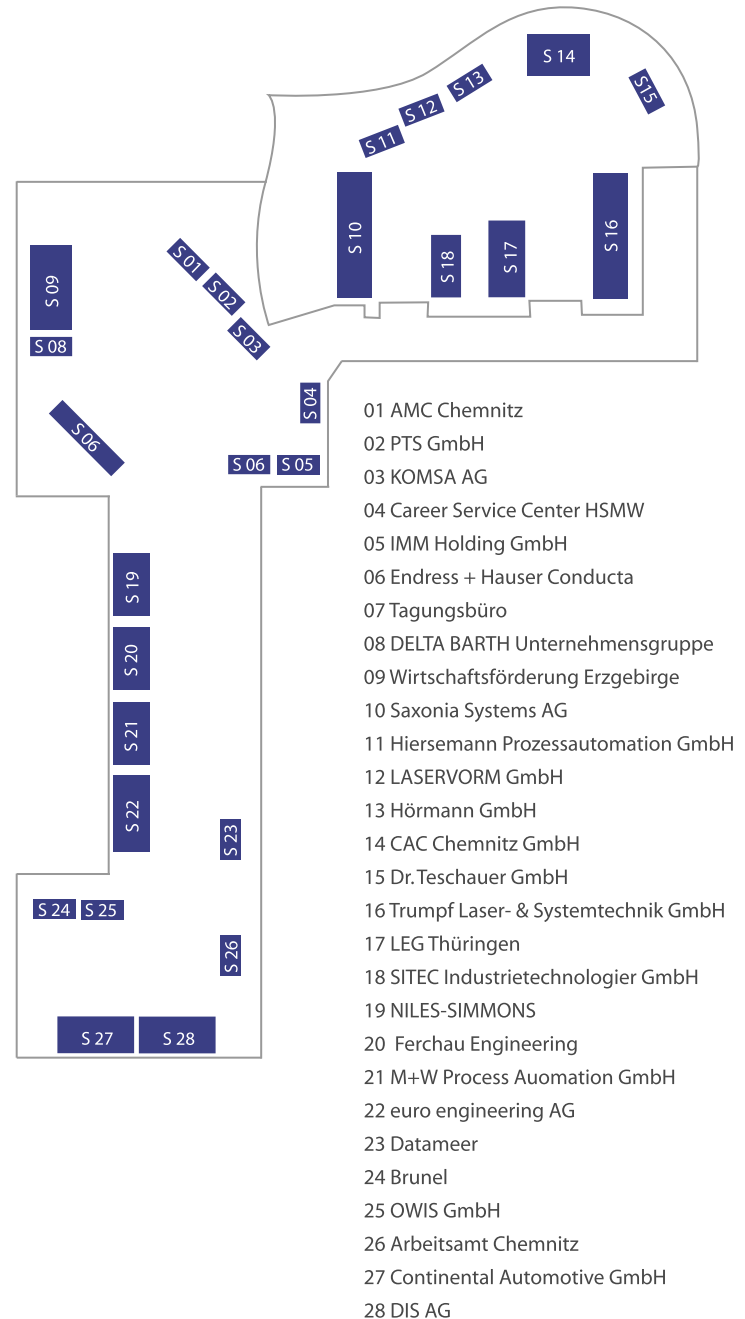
S 14
S 13
S 12
S 11
S 15
S 10
S 18
S 17
S 16
S 09
S 08
S 01
S 02
S 03
S 04
S 06
S 06
S 05
S 19
S 20
S 21
S 22
S 23
S 24
S 25
S 26
S 27
S 28

01 AMC Chemnitz
02 PTS GmbH
03 KOMSA AG
04 Career Service Center HSMW
05 IMM Holding GmbH
06 Endress + Hauser Conducta
07 Tagungsbüro
08 DELTA BARTH Unternehmensgruppe
09 Wirtschaftsförderung Erzgebirge
10 Saxonia Systems AG
11 Hiersemann Prozessautomation GmbH
12 LASERVORM GmbH
13 Hörmann GmbH
14 CAC Chemnitz GmbH
15 Dr. Teschauer GmbH
16 Trumpf Laser- & Systemtechnik GmbH
17 LEG Thüringen
18 SITEC Industrietechnologier GmbH
19 NILES-SIMMONS
20 Ferchau Engineering
21 M+W Process Auomation GmbH
22 euro engineering AG
23 Datameer
24 Brunel
25 OWIS GmbH
26 Arbeitsamt Chemnitz
27 Continental Automotive GmbH
28 DIS AG